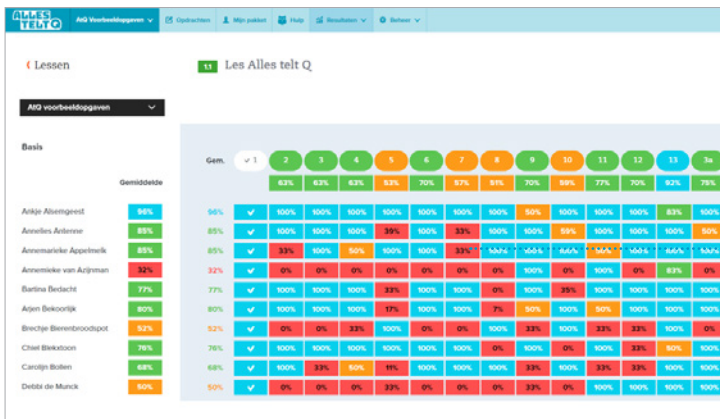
ALLES TELT Q | AtQ Voorbeeldopgaven | Opdrachten | Mijn pakket | Hulp | Resultaten | Beheer

‹ Lessen

1.1 Les Alles telt Q

AtQ voorbeeldopgaven

Basis

Gemiddelde

| | Gemiddelde | Gem. | 1 | 2 | 3 | 4 | 5 | 6 | 7 | 8 | 9 | 10 | 11 | 12 | 13 | 3a |
|---|---|---|---|---|---|---|---|---|---|---|---|---|---|---|---|---|
| | | | | 63% | 63% | 63% | 53% | 70% | 57% | 61% | 70% | 59% | 77% | 70% | 93% | 75% |
| Ankje Alsemgeest | 96% | 96% | ✓ | 100% | 100% | 100% | 100% | 100% | 100% | 100% | 50% | 100% | 100% | 100% | 83% | 100% |
| Annelies Antenne | 85% | 85% | ✓ | 100% | 100% | 100% | 39% | 100% | 100% | 100% | 100% | 59% | 100% | 100% | 100% | 50% |
| Annemarieke Appelmelk | 85% | 85% | ✓ | 33% | 100% | 50% | 100% | 100% | 33% | 100% | 100% | 100% | 100% | 100% | 100% | 100% |
| Annemieke van Azijnman | 32% | 32% | ✓ | 0% | 0% | 0% | 0% | 0% | 0% | 0% | 100% | 0% | 100% | 0% | 83% | 0% |
| Bartina Bedacht | 77% | 77% | ✓ | 100% | 100% | 100% | 33% | 100% | 100% | 100% | 100% | 35% | 100% | 100% | 100% | 100% |
| Arjen Bekoortijk | 80% | 80% | ✓ | 100% | 100% | 100% | 17% | 100% | 100% | 7% | 50% | 100% | 50% | 100% | 100% | 100% |
| Brechje Bierenbroodspot | 52% | 52% | ✓ | 0% | 0% | 33% | 0% | 100% | 0% | 100% | 33% | 100% | 33% | 100% | 100% | 0% |
| Chiel Blekstoon | 76% | 76% | ✓ | 100% | 100% | 100% | 100% | 100% | 100% | 100% | 100% | 100% | 100% | 33% | 50% | 100% |
| Carolijn Bollen | 68% | 68% | ✓ | 100% | 33% | 50% | 11% | 100% | 33% | 100% | 33% | 100% | 33% | 100% | 100% | 100% |
| Debbi de Munck | 50% | 50% | ✓ | 0% | 0% | 0% | 33% | 0% | 0% | 0% | 33% | 0% | 100% | 100% | 100% | 0% |